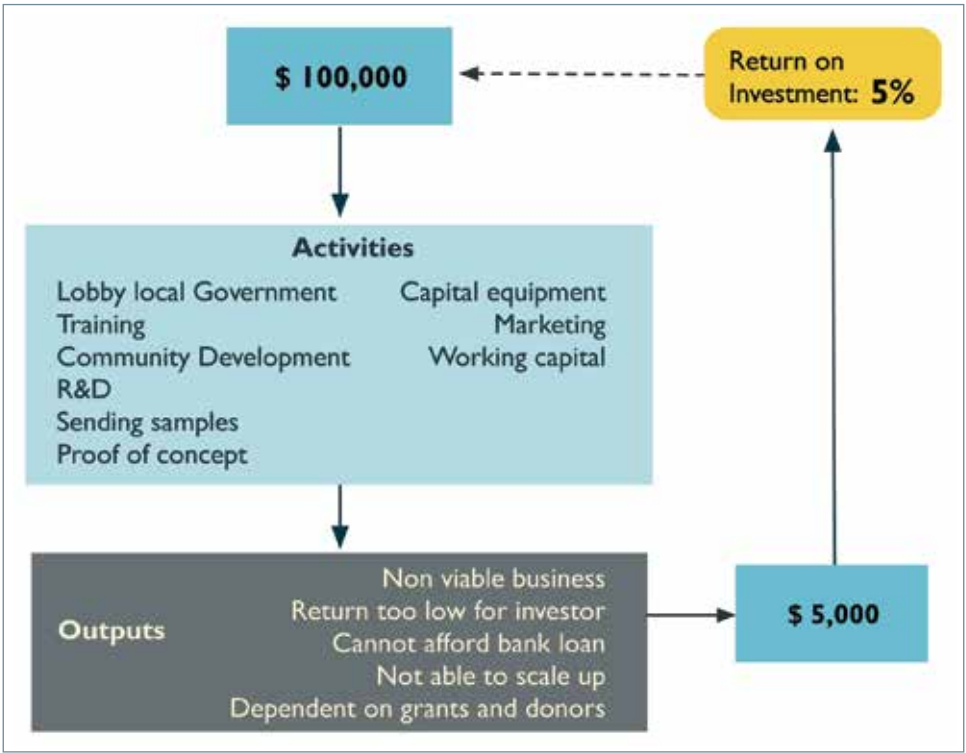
$ 100,000

Return on Investment: 5%

Activities

Lobby local Government
Training
Community Development
R&D
Sending samples
Proof of concept

Capital equipment
Marketing
Working capital

Outputs

Non viable business
Return too low for investor
Cannot afford bank loan
Not able to scale up
Dependent on grants and donors

$ 5,000